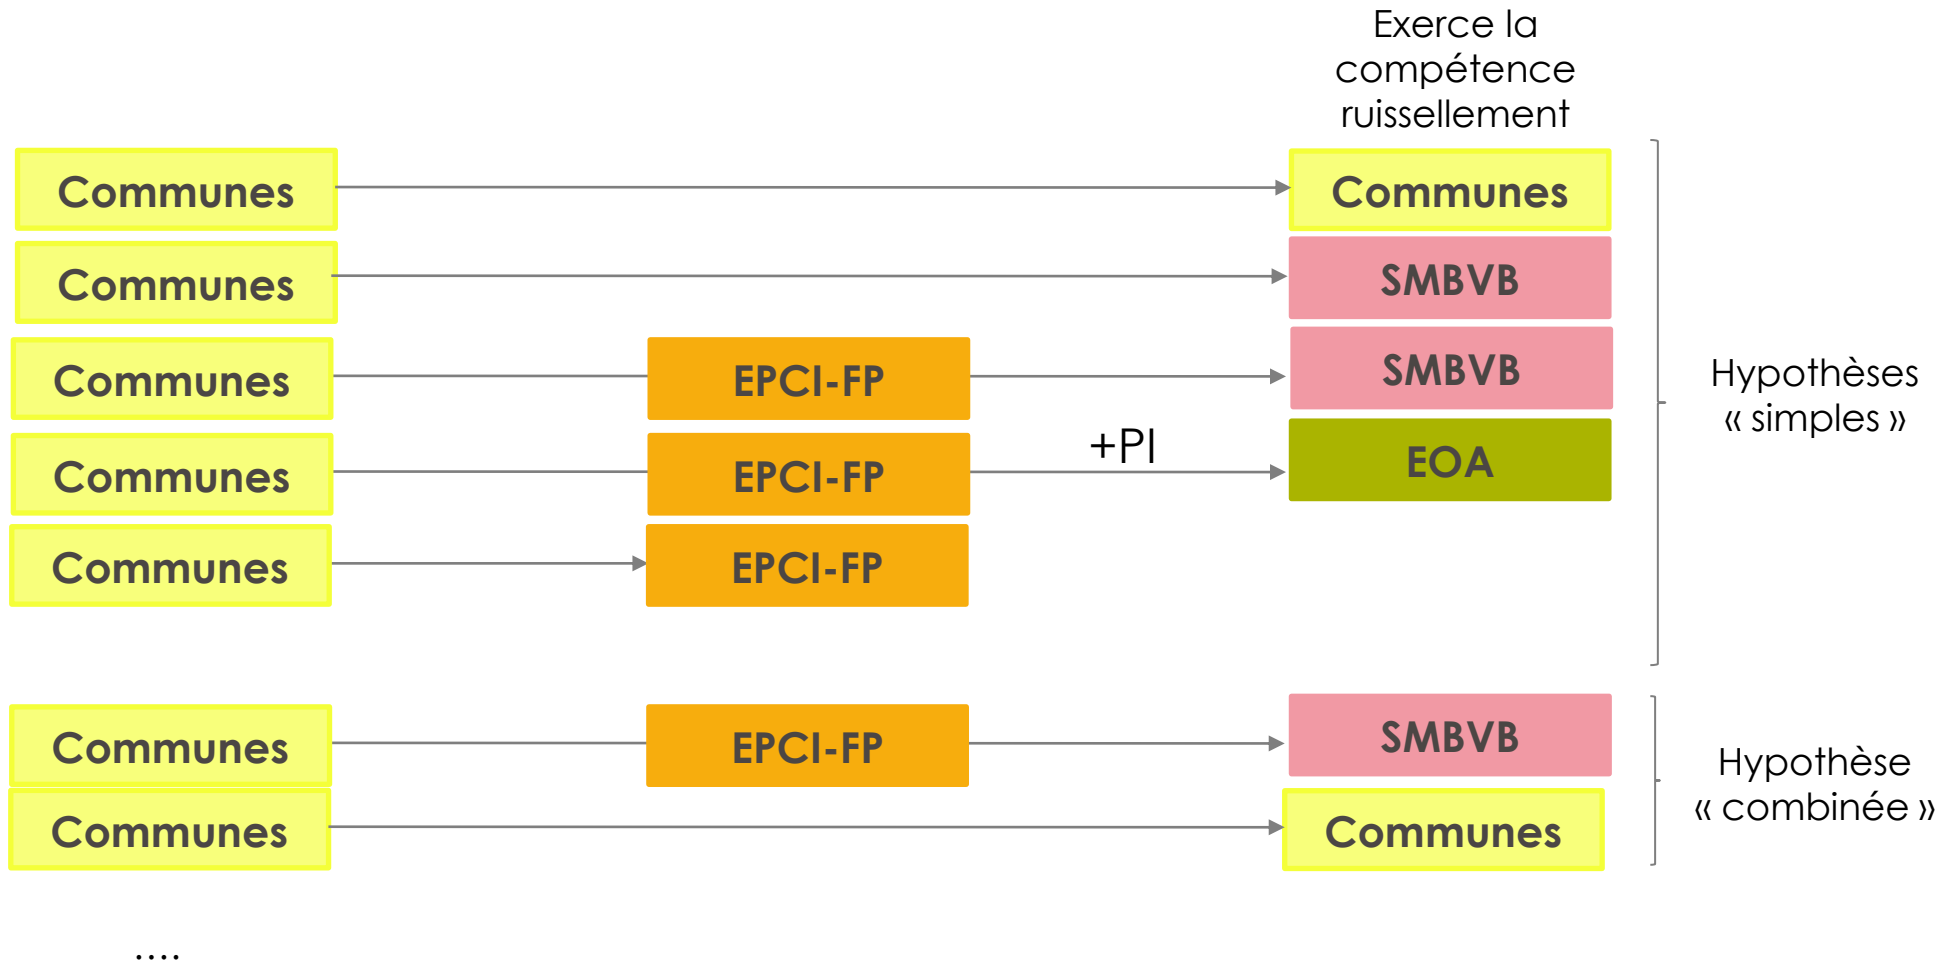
Exerce la compétence ruissellement

Communes

Communes

Communes

SMBVB

Communes

EPCI-FP

SMBVB

Communes

EPCI-FP

+PI

EOA

Communes

EPCI-FP

Hypothèses « simples »

Communes

EPCI-FP

SMBVB

Communes

Communes

Hypothèse « combinée »

....